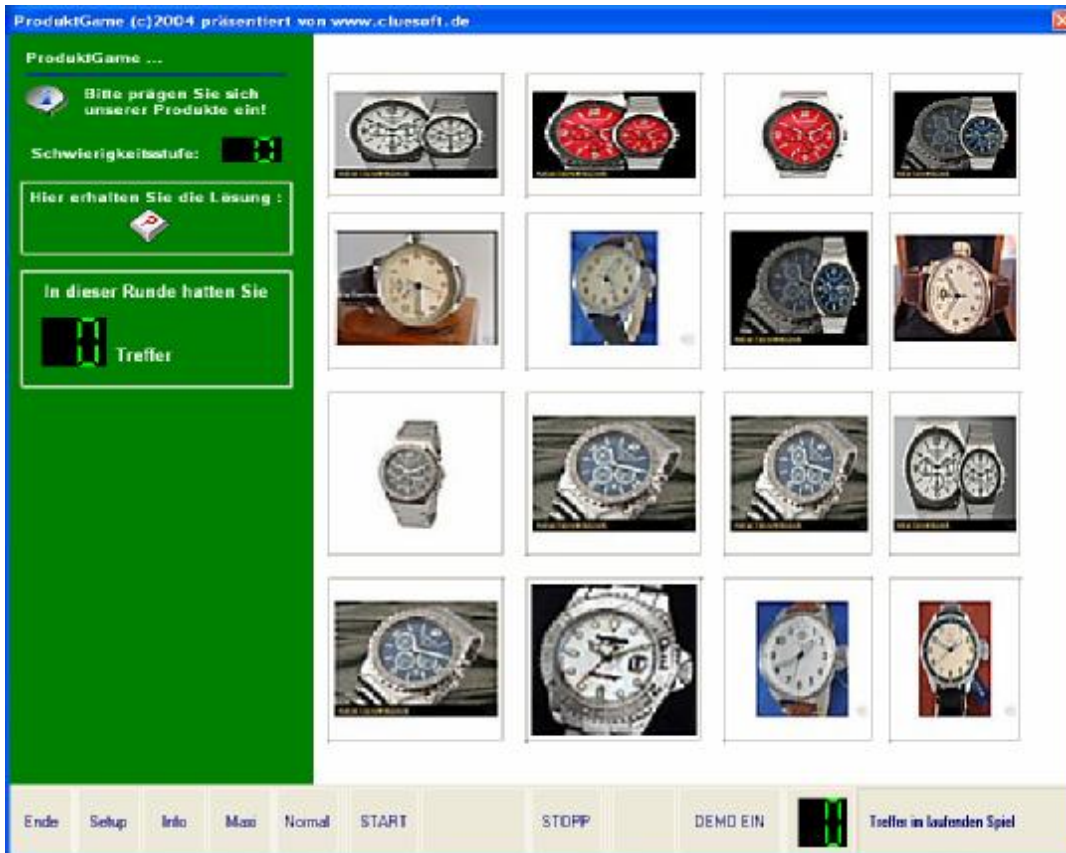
ProduktGame (c)2004 präsentiert von www.cluesoft.de

ProduktGame ...

Bitte prägen Sie sich unserer Produkte ein!

Schwierigkeitsstufe: 0

Hier erhalten Sie die Lösung :

In dieser Runde hatten Sie

0 Treffer

Ende Setup Info Maxi Normal START STOPP DEMO EIN 0 Treffer im laufenden Spiel